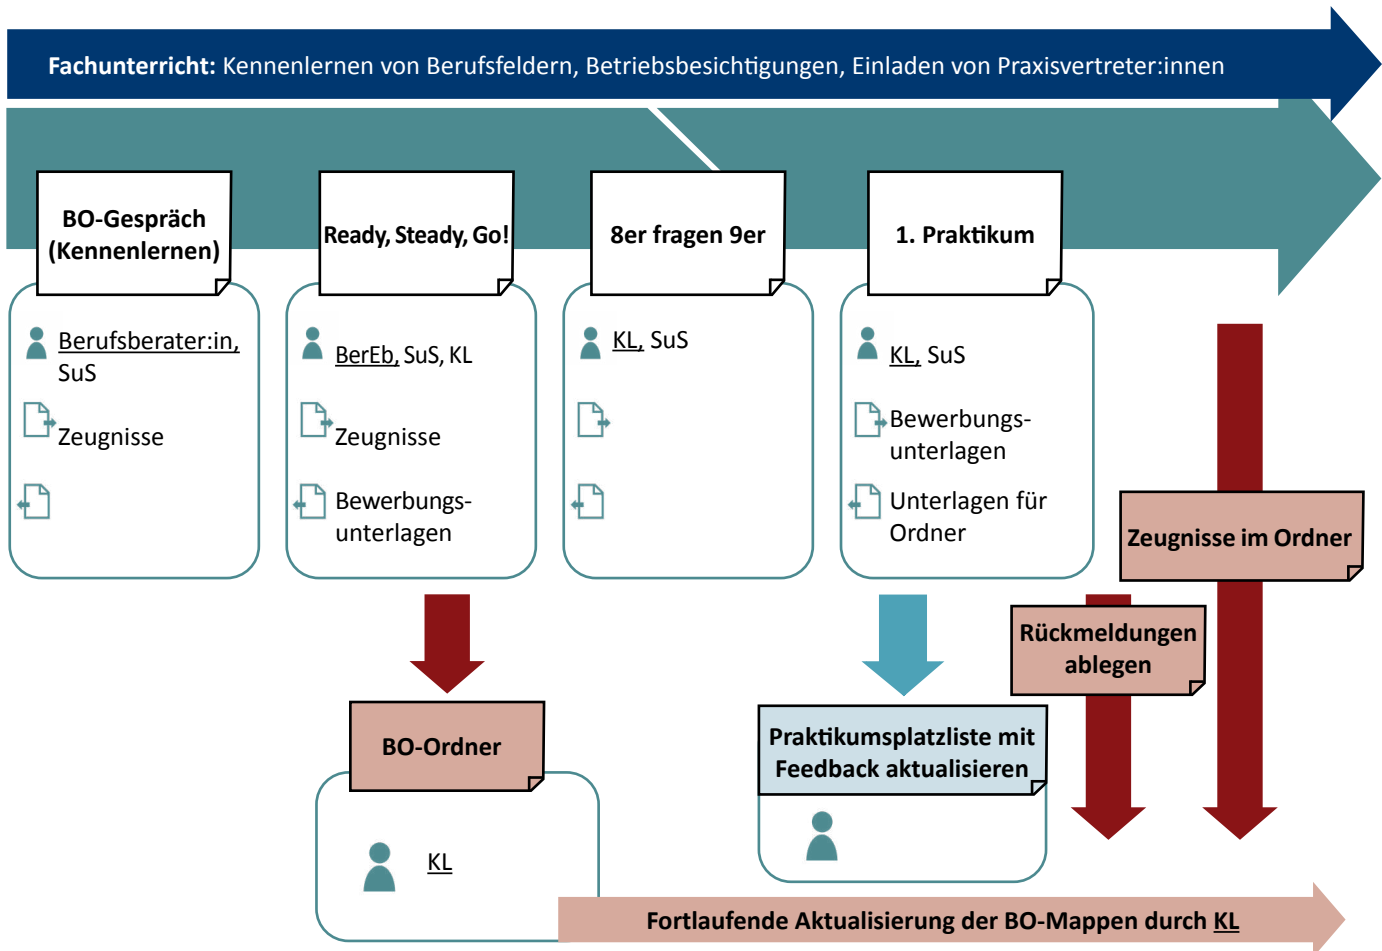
**Fachunterricht:** Kennenlernen von Berufsfeldern, Betriebsbesichtigungen, Einladen von Praxisvertreter:innen

BO-Gespräch (Kennenlernen)

Berufsberater:in, SuS

Zeugnisse

Ready, Steady, Go!

BerEb, SuS, KL

Zeugnisse

Bewerbungsunterlagen

8er fragen 9er

KL, SuS

1. Praktikum

KL, SuS

Bewerbungsunterlagen

Unterlagen für Ordner

Zeugnisse im Ordner

Rückmeldungen ablegen

BO-Ordner

KL

Praktikumsplatzliste mit Feedback aktualisieren

Fortlaufende Aktualisierung der BO-Mappen durch KL